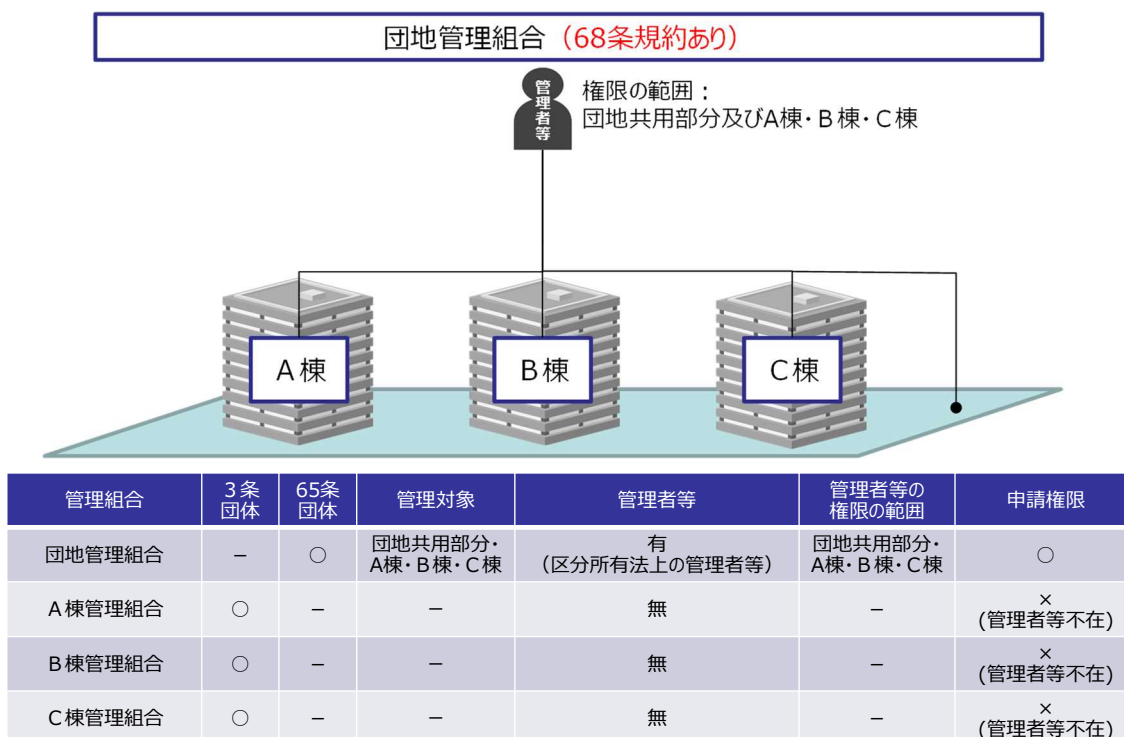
団地管理組合（68条規約あり）

管理者等

権限の範囲：
団地共用部分及びA棟・B棟・C棟

A棟

B棟

C棟

| 管理組合 | 3条団体 | 65条団体 | 管理対象 | 管理者等 | 管理者等の権限の範囲 | 申請権限 |
|---|---|---|---|---|---|---|
| 団地管理組合 | － | ○ | 団地共用部分・A棟・B棟・C棟 | 有（区分所有法上の管理者等） | 団地共用部分・A棟・B棟・C棟 | ○ |
| A棟管理組合 | ○ | － | － | 無 | － | ×（管理者等不在） |
| B棟管理組合 | ○ | － | － | 無 | － | ×（管理者等不在） |
| C棟管理組合 | ○ | － | － | 無 | － | ×（管理者等不在） |